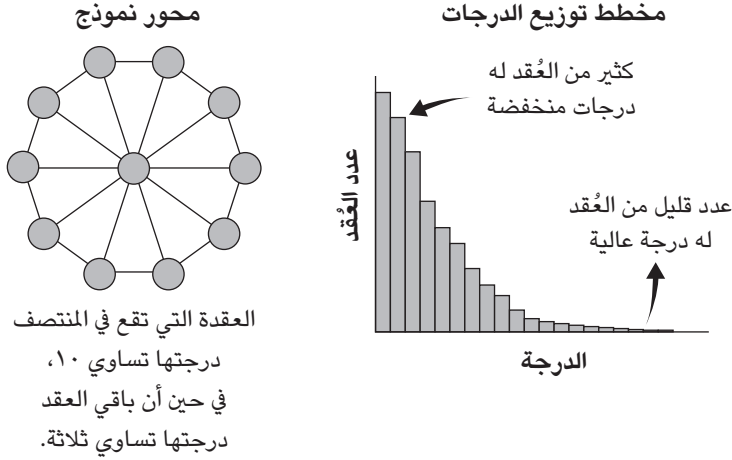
مخطط توزيع الدرجات

كثير من العُقد له درجات منخفضة

عدد العُقد

عدد قليل من العُقد له درجة عالية

الدرجة

محور نموذج

العقدة التي تقع في المنتصف درجتها تساوي ١٠، في حين أن باقي العقد درجتها تساوي ثلاثة.